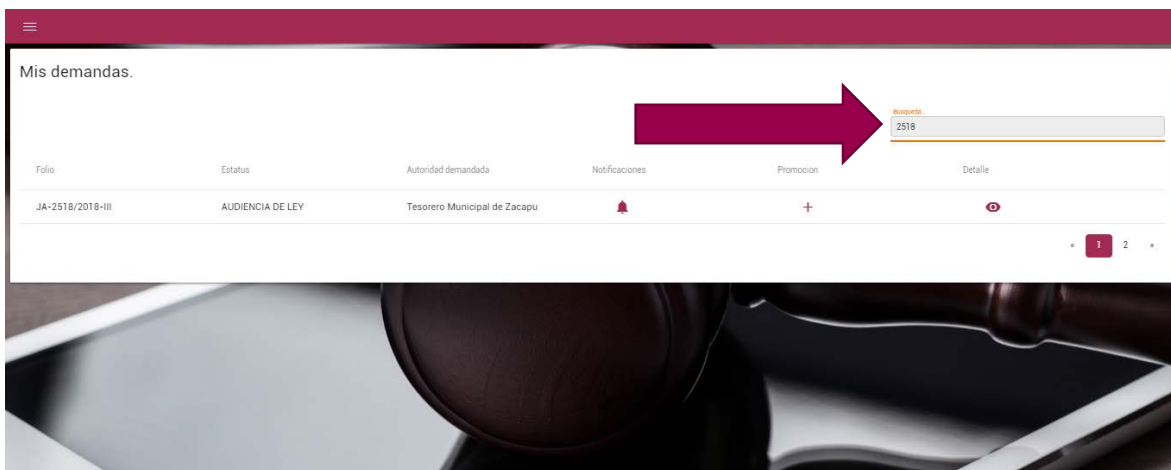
Mis demandas.

Busqueda
2518

| Folio | Estatus | Autoridad demandada | Notificaciones | Promocion | Detalle |
|---|---|---|---|---|---|
| JA-2518/2018-III | AUDIENCIA DE LEY | Tesorero Municipal de Zacapu | | + | |

« 1 2 »